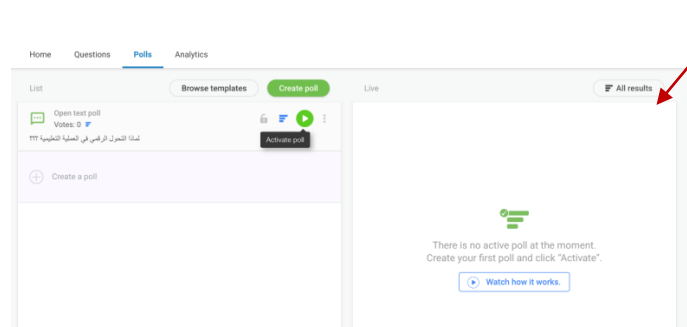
Home Questions Polls Analytics

List

Browse templates

Create poll

Live

All results

Open text poll
Votes: 0

لماذا التحول الرقمي في العملية التعليمية ؟؟؟

Activate poll

Create a poll

There is no active poll at the moment.
Create your first poll and click "Activate".

Watch how it works.